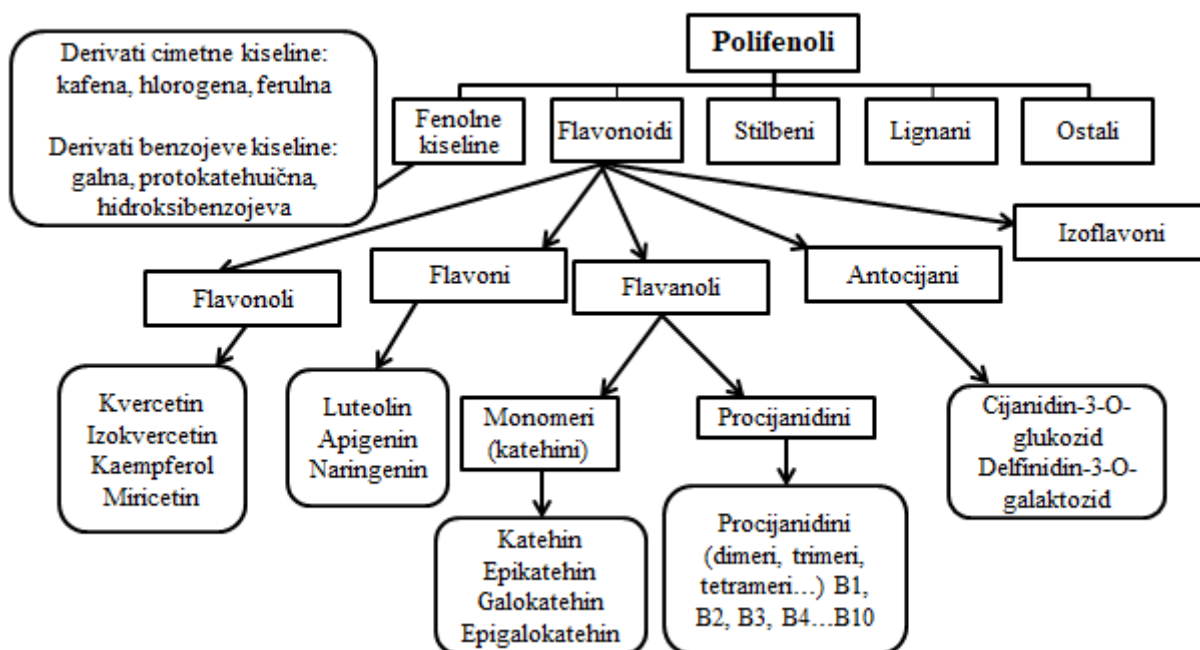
Polifenoli

Derivati cimetne kiseline: kafena, hlorogena, ferulna

Derivati benzojeve kiseline: galna, protokatehuična, hidroksibenzojeva

Fenolne kiseline

Flavonoidi

Stilbeni

Lignani

Ostali

Izoflavoni

Flavonoli

Flavoni

Flavanoli

Antocijani

Kvercetin
Izokvercetin
Kaempferol
Miricetin

Luteolin
Apigenin
Naringenin

Monomeri (katehini)

Procijanidini

Cijanidin-3-O-glukozid
Delfinidin-3-O-galaktozid

Katehin
Epikatehin
Galokatehin
Epigalokatehin

Procijanidini (dimeri, trimeri, tetrameri…) B1, B2, B3, B4…B10